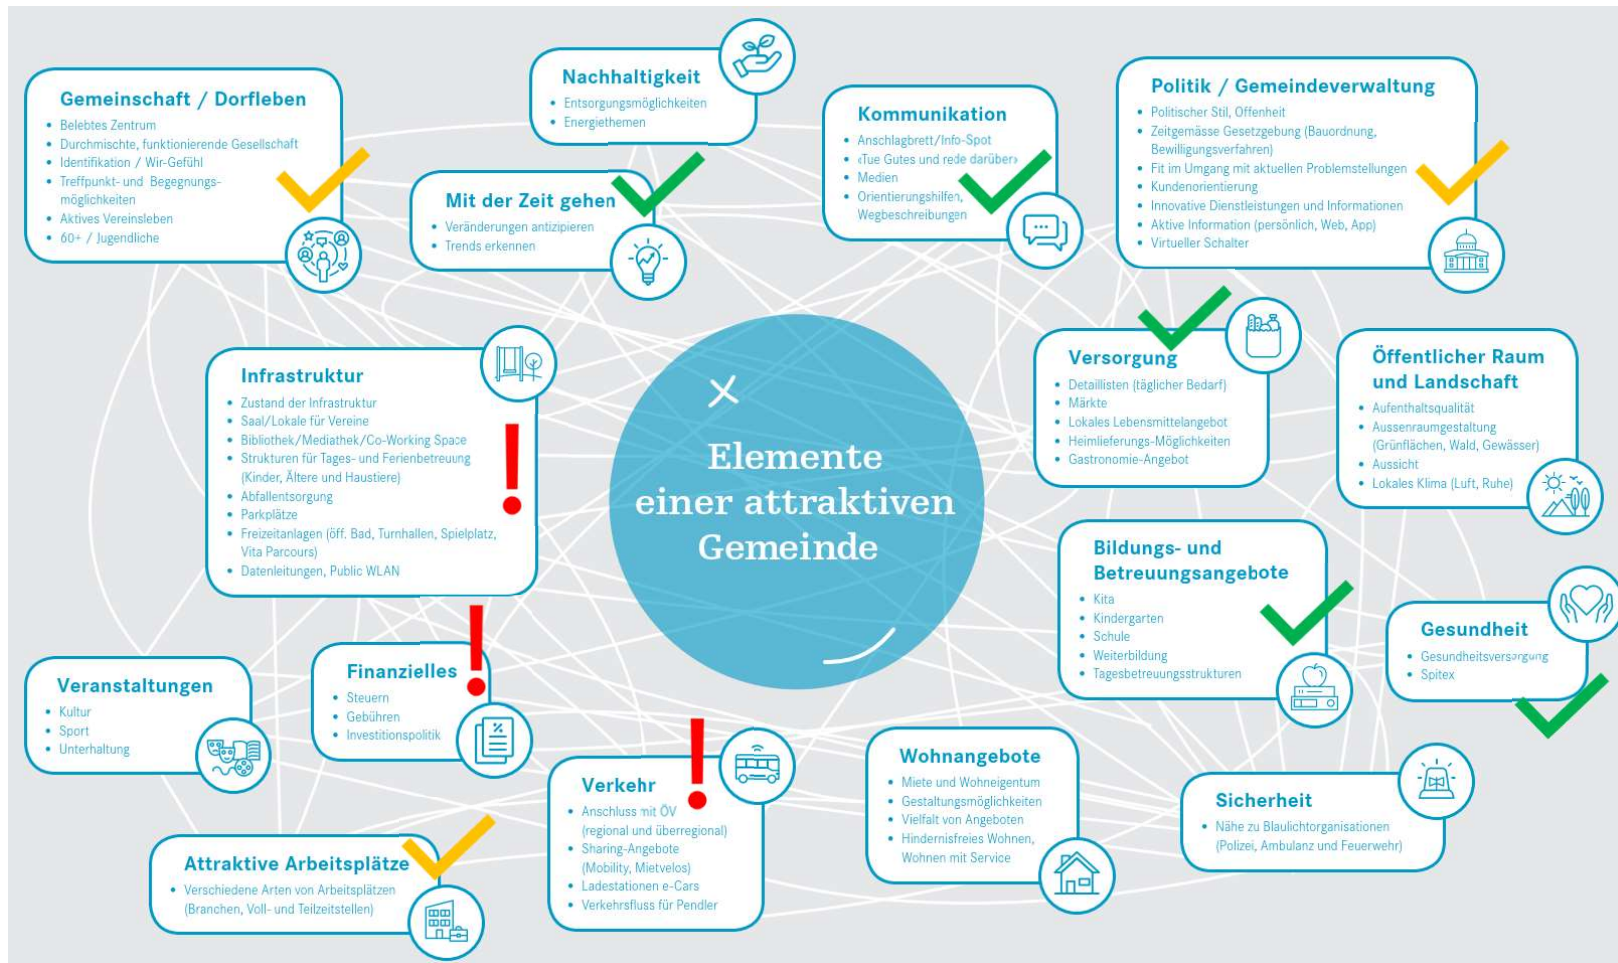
Gemeinschaft / Dorfleben
- Belebtes Zentrum
- Durchmischte, funktionierende Gesellschaft
- Identifikation / Wir-Gefühl
- Treffpunkt- und Begegnungsmöglichkeiten
- Aktives Vereinsleben
- 60+ / Jugendliche

Nachhaltigkeit
- Entsorgungsmöglichkeiten
- Energiethemen

Mit der Zeit gehen
- Veränderungen antizipieren
- Trends erkennen

Kommunikation
- Anschlagbrett/Info-Spot
- «Tue Gutes und rede darüber»
- Medien
- Orientierungshilfen, Wegbeschreibungen

Politik / Gemeindeverwaltung
- Politischer Stil, Offenheit
- Zeitgemässe Gesetzgebung (Bauordnung, Bewilligungsverfahren)
- Fit im Umgang mit aktuellen Problemstellungen
- Kundenorientierung
- Innovative Dienstleistungen und Informationen
- Aktive Information (persönlich, Web, App)
- Virtueller Schalter

Infrastruktur
- Zustand der Infrastruktur
- Saal/Lokale für Vereine
- Bibliothek/Mediathek/Co-Working Space
- Strukturen für Tages- und Ferienbetreuung (Kinder, Ältere und Haustiere)
- Abfallentsorgung
- Parkplätze
- Freizeitanlagen (öff. Bad, Turnhallen, Spielplatz, Vita Parcours)
- Datenleitungen, Public WLAN

Elemente einer attraktiven Gemeinde

Versorgung
- Detaillisten (täglicher Bedarf)
- Märkte
- Lokales Lebensmittelangebot
- Heimlieferungs-Möglichkeiten
- Gastronomie-Angebot

Öffentlicher Raum und Landschaft
- Aufenthaltsqualität
- Aussenraumgestaltung (Grünflächen, Wald, Gewässer)
- Aussicht
- Lokales Klima (Luft, Ruhe)

Bildungs- und Betreuungsangebote
- Kita
- Kindergarten
- Schule
- Weiterbildung
- Tagesbetreuungsstrukturen

Gesundheit
- Gesundheitsversorgung
- Spitex

Veranstaltungen
- Kultur
- Sport
- Unterhaltung

Finanzielles
- Steuern
- Gebühren
- Investitionspolitik

Verkehr
- Anschluss mit ÖV (regional und überregional)
- Sharing-Angebote (Mobility, Mietvelos)
- Ladestationen e-Cars
- Verkehrsfluss für Pendler

Wohnangebote
- Miete und Wohneigentum
- Gestaltungsmöglichkeiten
- Vielfalt von Angeboten
- Hindernisfreies Wohnen, Wohnen mit Service

Sicherheit
- Nähe zu Blaulichtorganisationen (Polizei, Ambulanz und Feuerwehr)

Attraktive Arbeitsplätze
- Verschiedene Arten von Arbeitsplätzen (Branchen, Voll- und Teilzeitstellen)